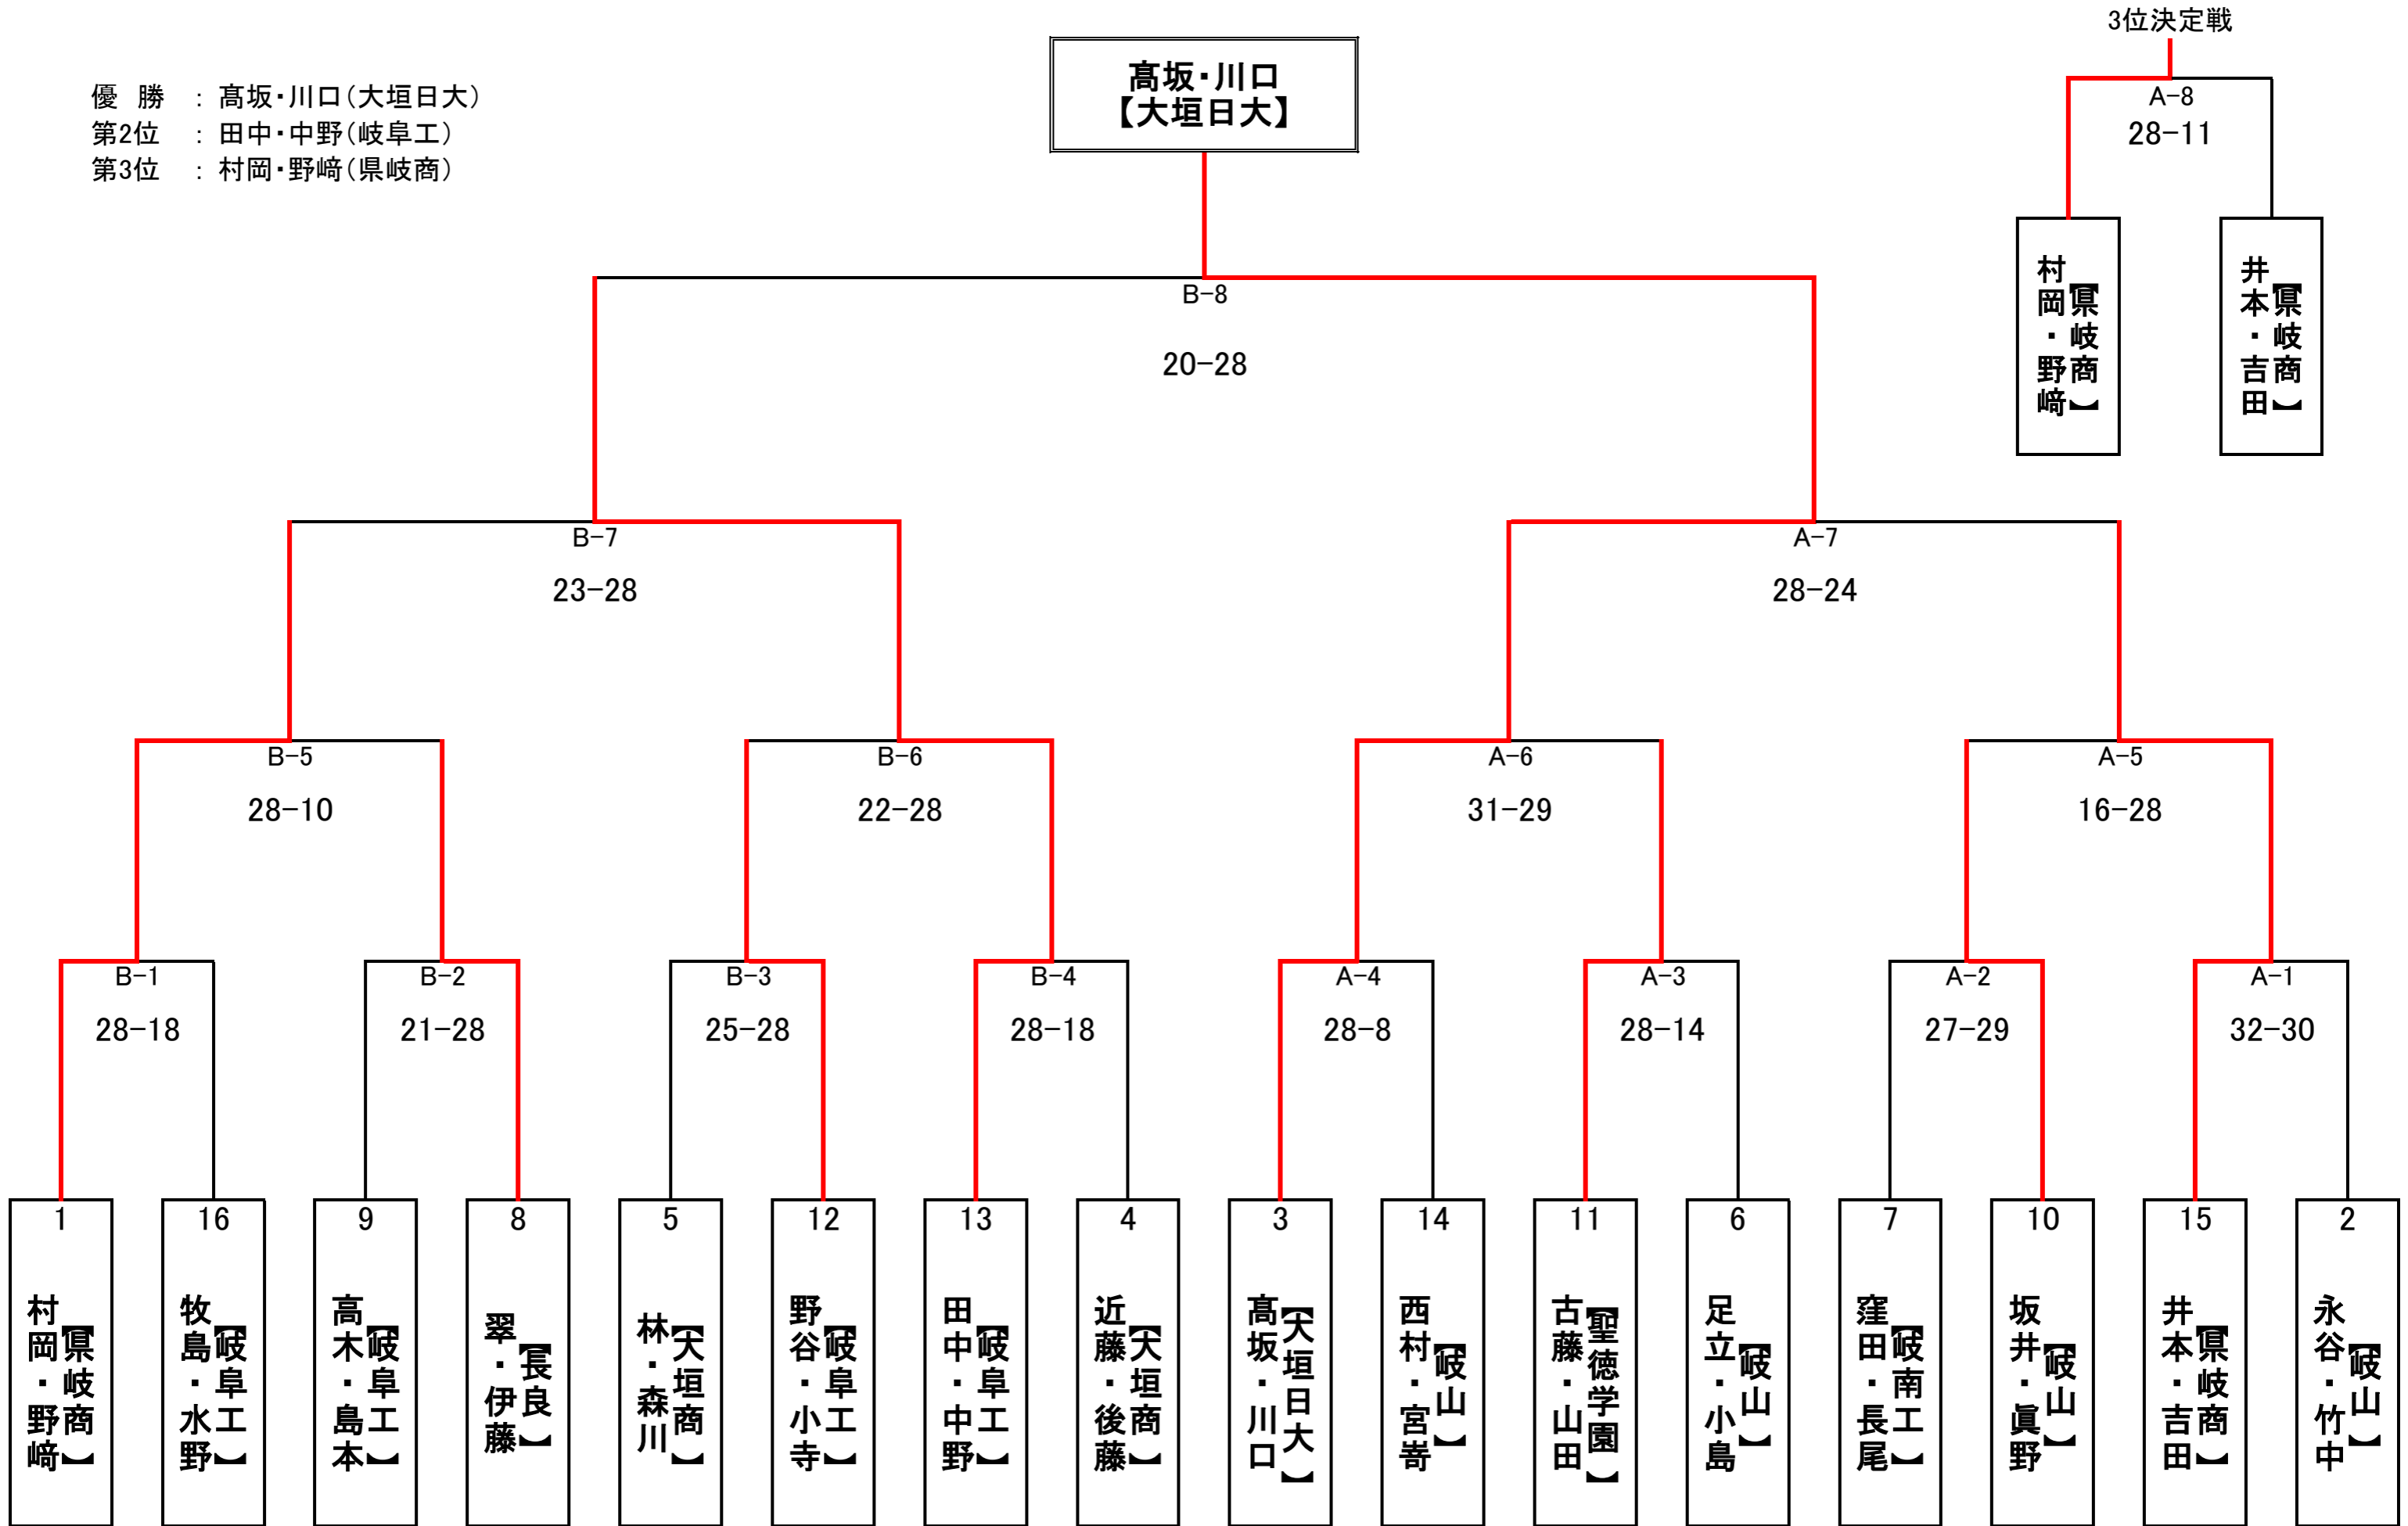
3位決定戦

優　勝　：高坂・川口（大垣日大）
第2位　：田中・中野（岐阜工）
第3位　：村岡・野崎（県岐商）

高坂・川口
【大垣日大】

A-8
28-11

村岡・野崎【県岐商】

井本・吉田【県岐商】

B-8
20-28

B-7
23-28

A-7
28-24

B-5
28-10

B-6
22-28

A-6
31-29

A-5
16-28

B-1
28-18

B-2
21-28

B-3
25-28

B-4
28-18

A-4
28-8

A-3
28-14

A-2
27-29

A-1
32-30

1
村岡・野崎【県岐商】

16
牧島・水野【岐阜工】

9
高木・島本【岐阜工】

8
翠・伊藤【長良】

5
林・森川【大垣商】

12
野谷・小寺【岐阜工】

13
田中・中野【岐阜工】

4
近藤・後藤【大垣商】

3
高坂・川口【大垣日大】

14
西村・宮嵜【岐山】

11
古藤・山田【聖徳学園】

6
足立・小島【岐山】

7
窪田・長尾【岐南工】

10
坂井・眞野【岐山】

15
井本・吉田【県岐商】

2
永谷・竹中【岐山】